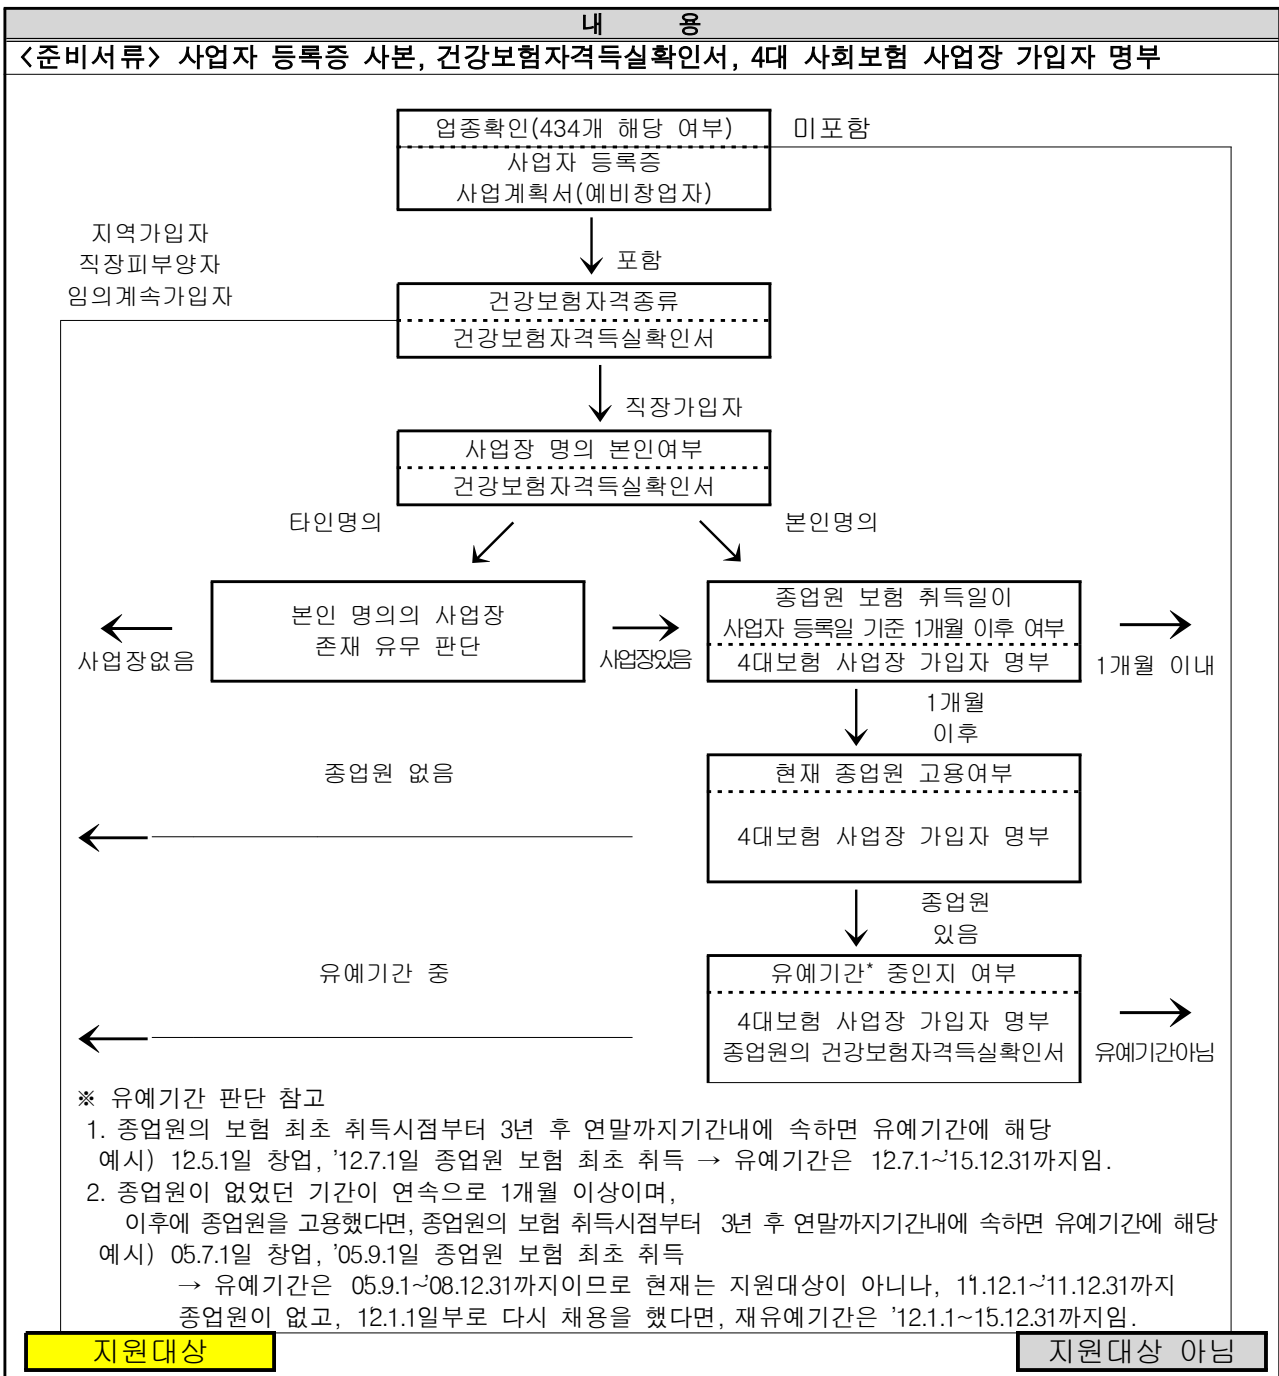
내 용

<준비서류> 사업자 등록증 사본, 건강보험자격득실확인서, 4대 사회보험 사업장 가입자 명부

업종확인(434개 해당 여부)
사업자 등록증
사업계획서(예비창업자)

미포함

포함

지역가입자
직장피부양자
임의계속가입자

건강보험자격종류
건강보험자격득실확인서

직장가입자

사업장 명의 본인여부
건강보험자격득실확인서

타인명의

본인명의

본인 명의의 사업장
존재 유무 판단

사업장없음

사업장있음

종업원 보험 취득일이
사업자 등록일 기준 1개월 이후 여부
4대보험 사업장 가입자 명부

1개월 이내

1개월
이후

종업원 없음

현재 종업원 고용여부
4대보험 사업장 가입자 명부

종업원
있음

유예기간 중

유예기간* 중인지 여부
4대보험 사업장 가입자 명부
종업원의 건강보험자격득실확인서

유예기간아님

※ 유예기간 판단 참고
1. 종업원의 보험 최초 취득시점부터 3년 후 연말까지기간내에 속하면 유예기간에 해당
예시) 12.5.1일 창업, '12.7.1일 종업원 보험 최초 취득 → 유예기간은 12.7.1~'15.12.31까지임.
2. 종업원이 없었던 기간이 연속으로 1개월 이상이며,
이후에 종업원을 고용했다면, 종업원의 보험 취득시점부터 3년 후 연말까지기간내에 속하면 유예기간에 해당
예시) 05.7.1일 창업, '05.9.1일 종업원 보험 최초 취득
→ 유예기간은 05.9.1~'08.12.31까지이므로 현재는 지원대상이 아니나, 11.12.1~'11.12.31까지 종업원이 없고, 12.1.1일부로 다시 채용을 했다면, 재유예기간은 '12.1.1~15.12.31까지임.

지원대상

지원대상 아님